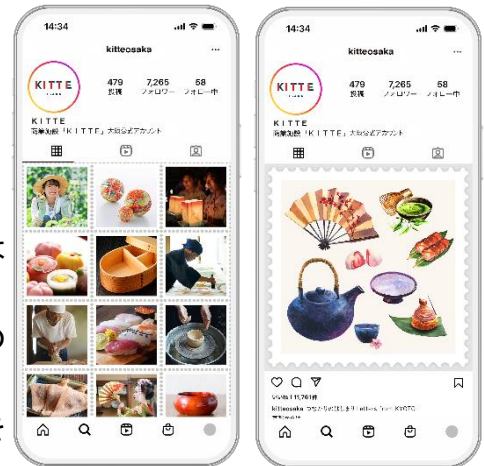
14:34

kitteosaka

KITTE

479 投稿
7,265 フォロワー
58 フォロー中

KITTE
商業施設「KITTE」大阪公式アカウント

14:34

kitteosaka

KITTE

479 投稿
7,265 フォロワー
58 フォロー中

KITTE
商業施設「KITTE」大阪公式アカウント

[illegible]

kitteosaka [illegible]